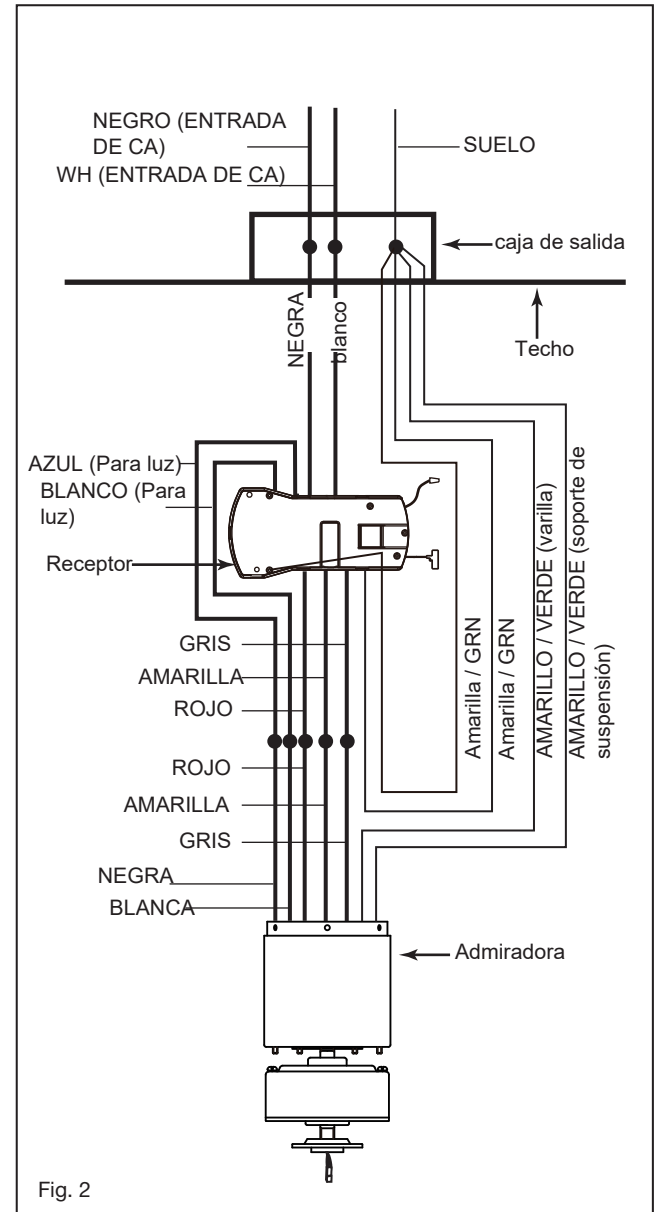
NEGRO (ENTRADA DE CA)
WH (ENTRADA DE CA)
SUELO
caja de salida
Techo
NEGRA
blanco
AZUL (Para luz)
BLANCO (Para luz)
Receptor
GRIS
AMARILLA
ROJO
ROJO
AMARILLA
GRIS
NEGRA
BLANCA
Amarilla / GRN
Amarilla / GRN
AMARILLO / VERDE (varilla)
AMARILLO / VERDE (soporte de suspensión)
Admiradora
Fig. 2